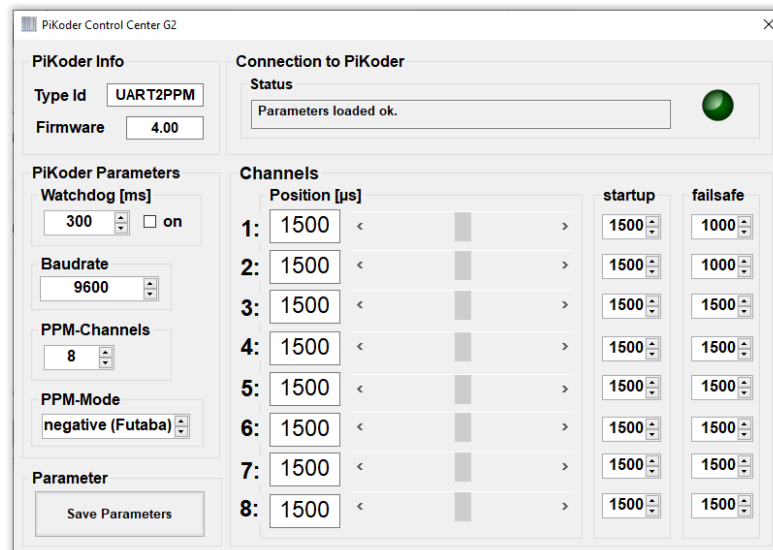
PiKoder Control Center G2

PiKoder Info

Type Id UART2PPM

Firmware 4.00

Connection to PiKoder

Status

Parameters loaded ok.

PiKoder Parameters

Watchdog [ms]

300 on

Baudrate

9600

PPM-Channels

8

PPM-Mode

negative (Futaba)

Parameter

Save Parameters

Channels

Position [µs]

startup

failsafe

| | Position [µs] | startup | failsafe |
|---|---|---|---|
| 1: | 1500 | 1500 | 1000 |
| 2: | 1500 | 1500 | 1000 |
| 3: | 1500 | 1500 | 1500 |
| 4: | 1500 | 1500 | 1500 |
| 5: | 1500 | 1500 | 1500 |
| 6: | 1500 | 1500 | 1500 |
| 7: | 1500 | 1500 | 1500 |
| 8: | 1500 | 1500 | 1500 |